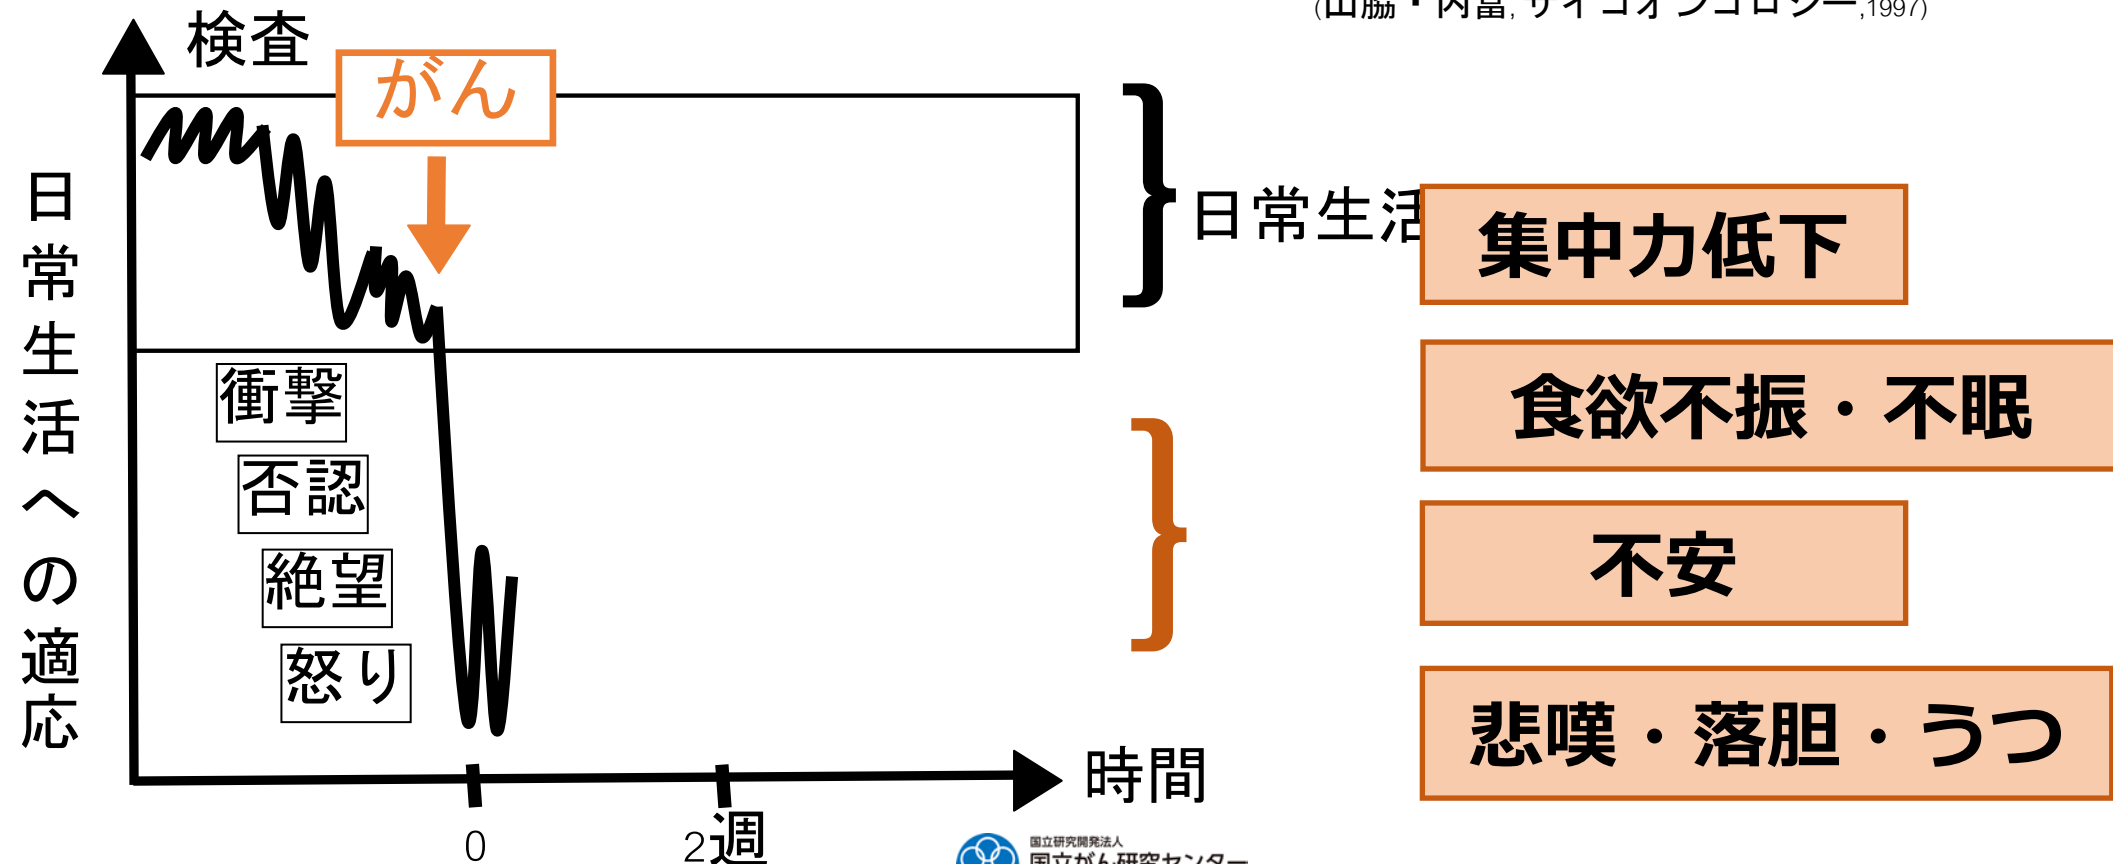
(山脇・内富, サイコオンコロジー,1997)

検査

がん

日常生活への適応

日常生活

集中力低下

食欲不振・不眠

衝撃

否認

絶望

怒り

不安

悲嘆・落胆・うつ

時間

0

2週

国立研究開発法人
国立がん研究センター